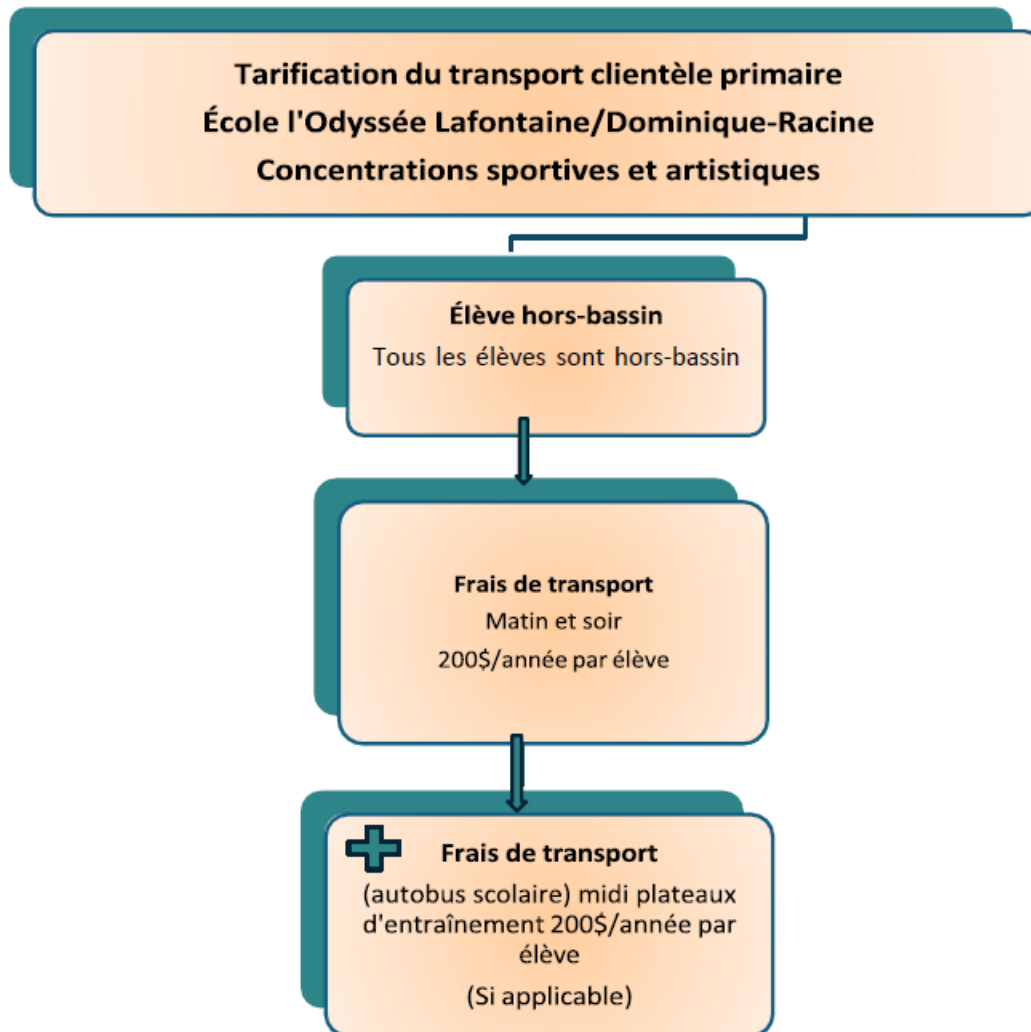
Tarification du transport clientèle primaire
École l'Odyssée Lafontaine/Dominique-Racine
Concentrations sportives et artistiques

Élève hors-bassin
Tous les élèves sont hors-bassin

Frais de transport
Matin et soir
200$/année par élève

Frais de transport
(autobus scolaire) midi plateaux d'entraînement 200$/année par élève
(Si applicable)